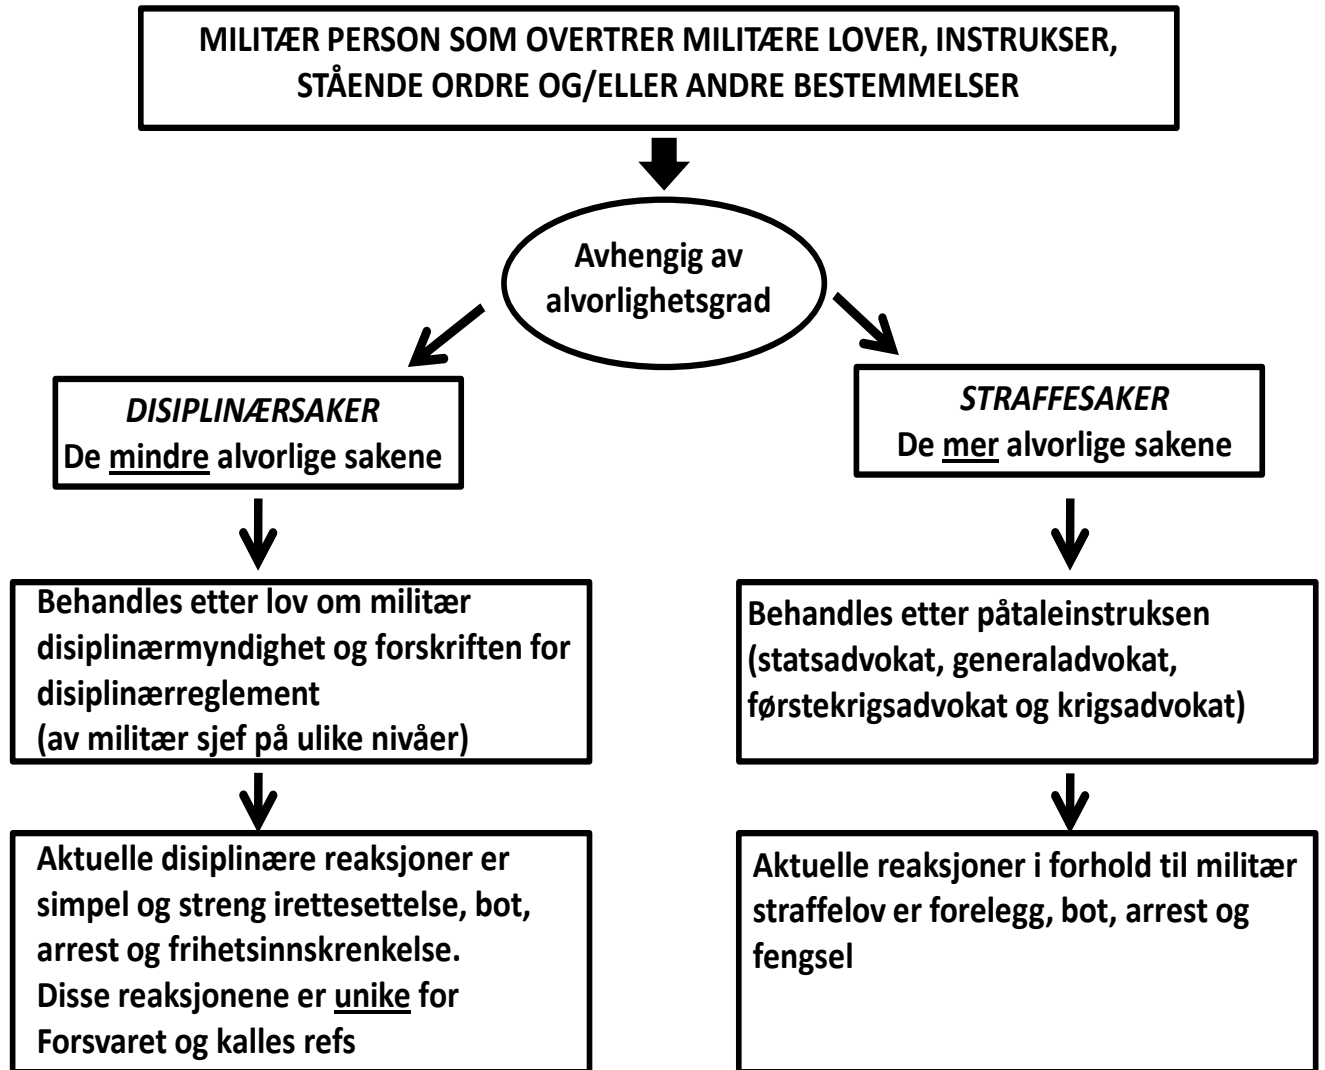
MILITÆR PERSON SOM OVERTRER MILITÆRE LOVER, INSTRUKSER, STÅENDE ORDRE OG/ELLER ANDRE BESTEMMELSER

Avhengig av alvorlighetsgrad

DISIPLINÆRSAKER
De mindre alvorlige sakene

Behandles etter lov om militær disiplinærmyndighet og forskriften for disiplinærreglement
(av militær sjef på ulike nivåer)

Aktuelle disiplinære reaksjoner er simpel og streng irettesettelse, bot, arrest og frihetsinnskrenkelse. Disse reaksjonene er unike for Forsvaret og kalles refs

STRAFFESAKER
De mer alvorlige sakene

Behandles etter påtaleinstruksen (statsadvokat, generaladvokat, førstekrigsadvokat og krigsadvokat)

Aktuelle reaksjoner i forhold til militær straffelov er forelegg, bot, arrest og fengsel